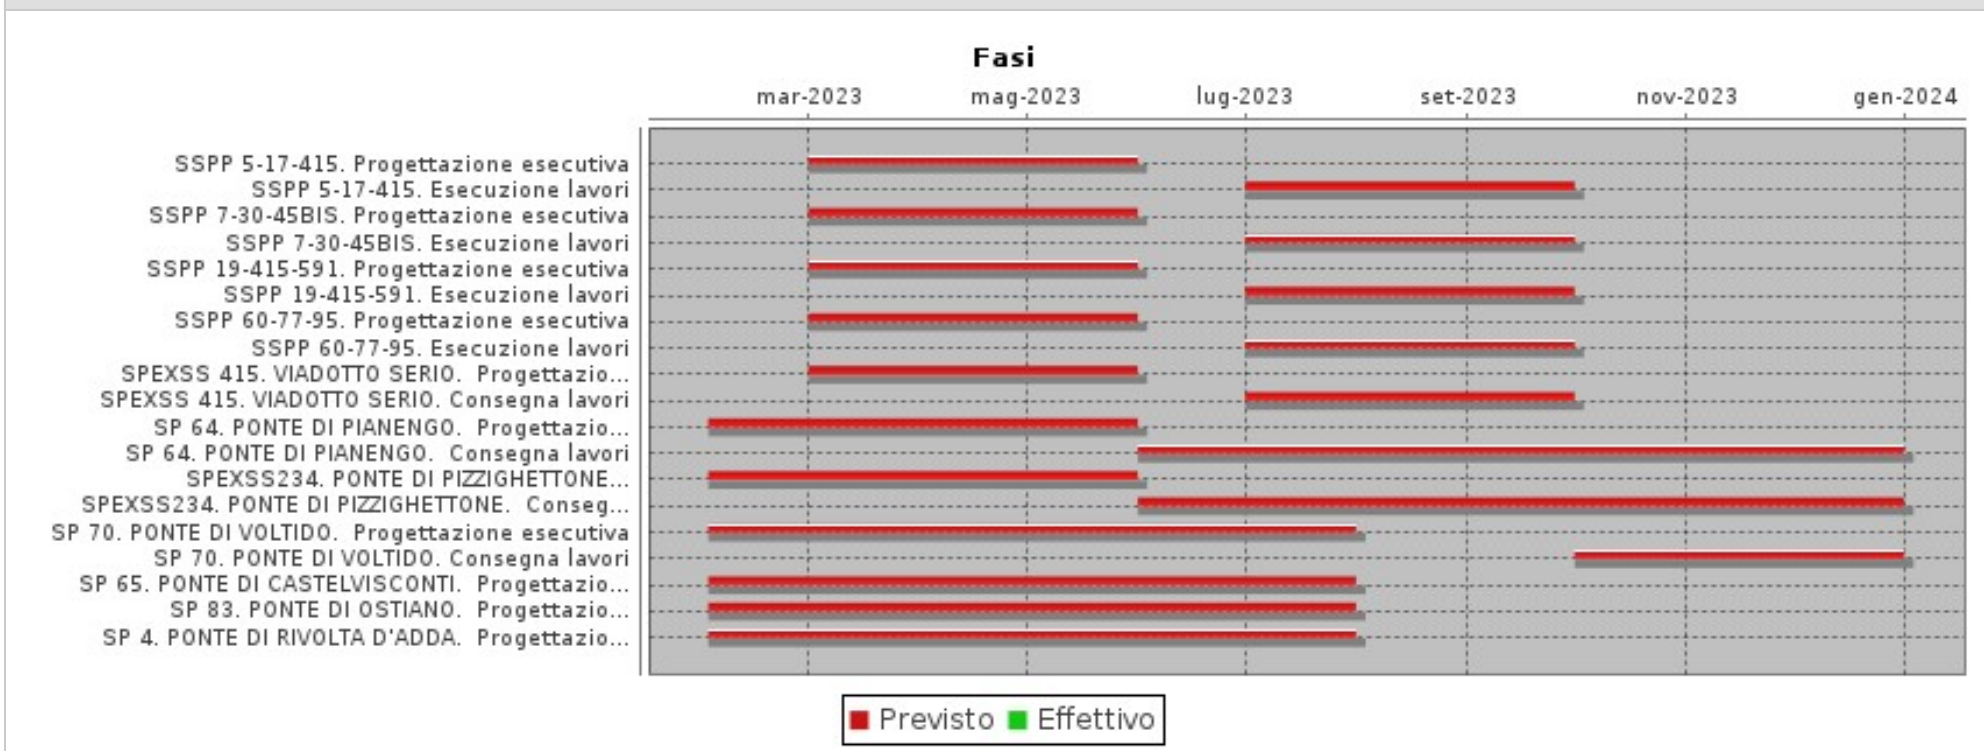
Fasi

mar-2023 mag-2023 lug-2023 set-2023 nov-2023 gen-2024

SSPP 5-17-415. Progettazione esecutiva
SSPP 5-17-415. Esecuzione lavori
SSPP 7-30-45BIS. Progettazione esecutiva
SSPP 7-30-45BIS. Esecuzione lavori
SSPP 19-415-591. Progettazione esecutiva
SSPP 19-415-591. Esecuzione lavori
SSPP 60-77-95. Progettazione esecutiva
SSPP 60-77-95. Esecuzione lavori
SPEXSS 415. VIADOTTO SERIO. Progettazio...
SPEXSS 415. VIADOTTO SERIO. Consegna lavori
SP 64. PONTE DI PIANENGO. Progettazio...
SP 64. PONTE DI PIANENGO. Consegna lavori
SPEXSS234. PONTE DI PIZZIGHETTONE...
SPEXSS234. PONTE DI PIZZIGHETTONE. Conseg...
SP 70. PONTE DI VOLTIDO. Progettazione esecutiva
SP 70. PONTE DI VOLTIDO. Consegna lavori
SP 65. PONTE DI CASTELVISCONTI. Progettazio...
SP 83. PONTE DI OSTIANO. Progettazio...
SP 4. PONTE DI RIVOLTA D'ADDA. Progettazio...

Previsto Effettivo